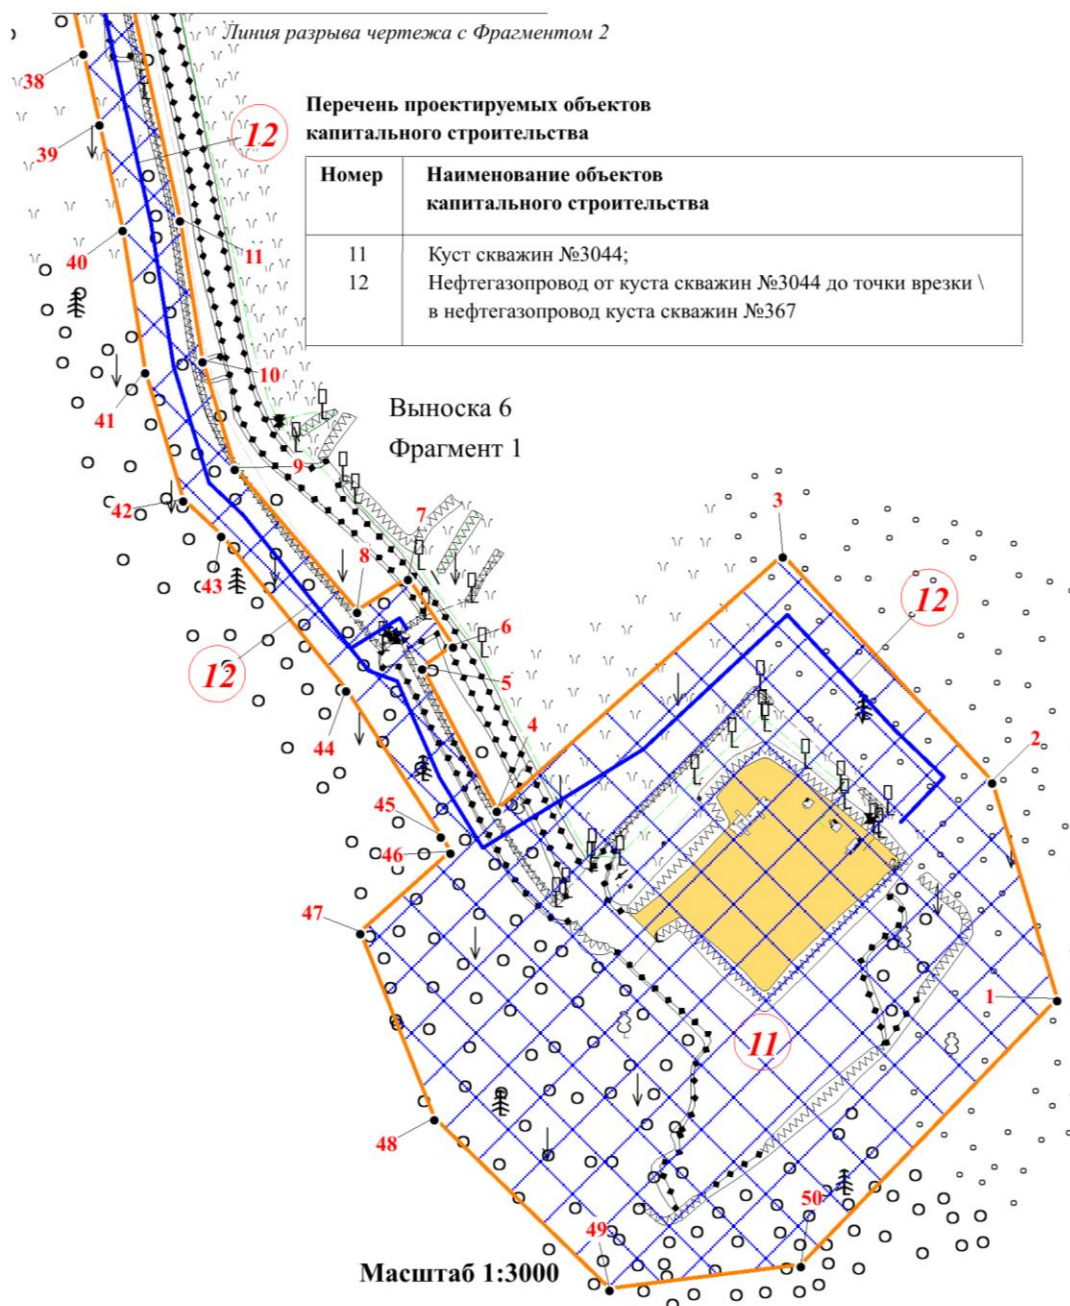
Линия разрыва чертежа с Фрагментом 2

Перечень проектируемых объектов капитального строительства

| Номер | Наименование объектов капитального строительства |
|---|---|
| 11<br>12 | Куст скважин №3044;<br>Нефтегазопровод от куста скважин №3044 до точки врезки \ в нефтегазопровод куста скважин №367 |

Выноска 6
Фрагмент 1

38
39
12
11
40
10
41
9
42
7
8
43
6
12
5
4
44
45
46
47
3
12
2
1
11
48
50
49

Масштаб 1:3000